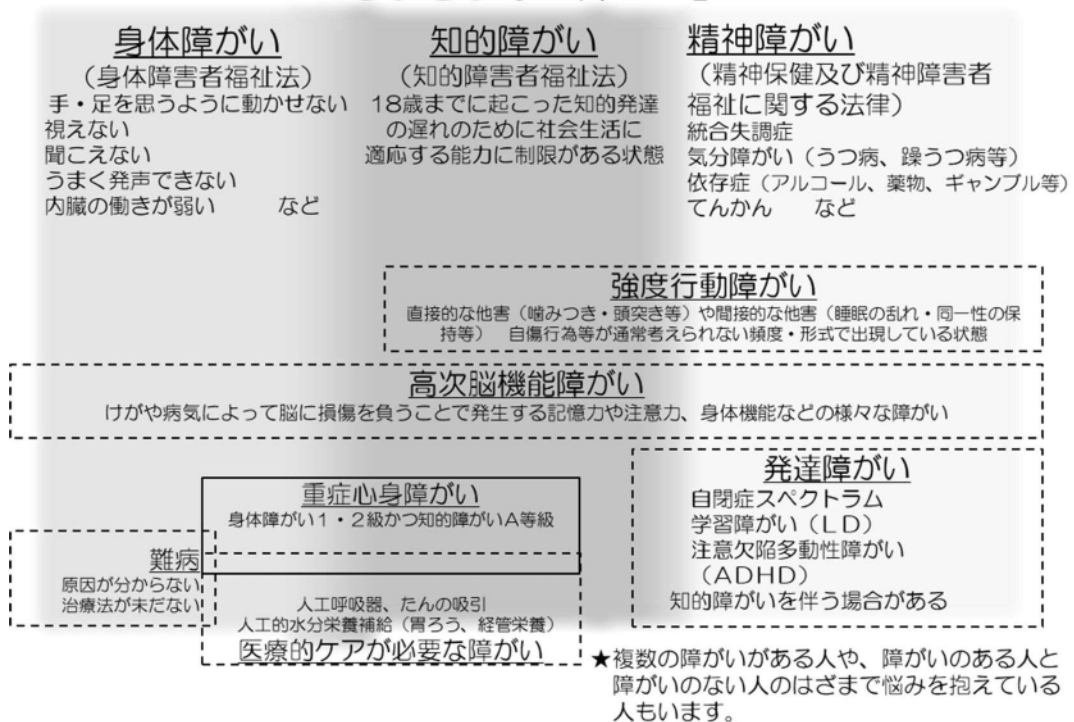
身体障がい
（身体障害者福祉法）
手・足を思うように動かせない
視えない
聞こえない
うまく発声できない
内臓の働きが弱い　　など

知的障がい
（知的障害者福祉法）
18歳までに起こった知的発達の遅れのために社会生活に適応する能力に制限がある状態

精神障がい
（精神保健及び精神障害者福祉に関する法律）
統合失調症
気分障がい（うつ病、躁うつ病等）
依存症（アルコール、薬物、ギャンブル等）
てんかん　　など

強度行動障がい
直接的な他害（噛みつき・頭突き等）や間接的な他害（睡眠の乱れ・同一性の保持等）　自傷行為等が通常考えられない頻度・形式で出現している状態

高次脳機能障がい
けがや病気によって脳に損傷を負うことで発生する記憶力や注意力、身体機能などの様々な障がい

発達障がい
自閉症スペクトラム
学習障がい（ＬＤ）
注意欠陥多動性障がい
（ＡＤＨＤ）
知的障がいを伴う場合がある

重症心身障がい
身体障がい１・２級かつ知的障がいＡ等級

難病
原因が分からない
治療法が未だない

人工呼吸器、たんの吸引
人工的水分栄養補給（胃ろう、経管栄養）
医療的ケアが必要な障がい

★複数の障がいがある人や、障がいのある人と障がいのない人のはざまで悩みを抱えている人もいます。